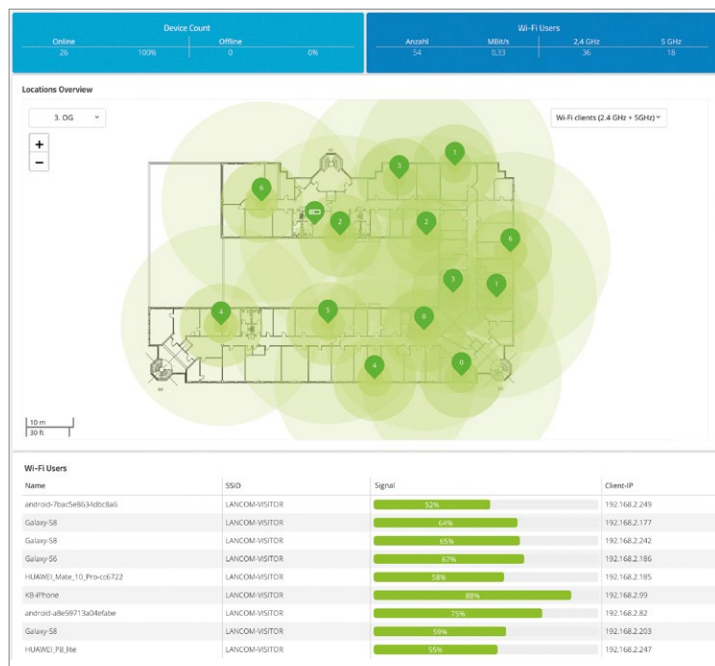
Device Count

| Online | | Offline | |
|---|---|---|---|
| 26 | 100% | 0 | 0% |

Wi-Fi Users

| Anzahl | MBit/s | 2,4 GHz | 5 GHz |
|---|---|---|---|
| 54 | 0,33 | 36 | 18 |

Locations Overview

3. OG

Wi-Fi clients (2.4 GHz + 5GHz)

+
−

6 2 3 1 2 6 3 1 4 5 0 4 0

10 m
30 ft

Wi-Fi Users

| Name | SSID | Signal | Client-IP |
|---|---|---|---|
| android-7bac5e8634dbc8a6 | LANCOM-VISITOR | 52% | 192.168.2.249 |
| Galaxy-S8 | LANCOM-VISITOR | 64% | 192.168.2.177 |
| Galaxy-S8 | LANCOM-VISITOR | 65% | 192.168.2.242 |
| Galaxy-S6 | LANCOM-VISITOR | 67% | 192.168.2.186 |
| HUAWEI_Mate_10_Pro-cc6722 | LANCOM-VISITOR | 58% | 192.168.2.185 |
| KB-iPhone | LANCOM-VISITOR | 88% | 192.168.2.99 |
| android-a8e59713a04efabe | LANCOM-VISITOR | 75% | 192.168.2.82 |
| Galaxy-S8 | LANCOM-VISITOR | 59% | 192.168.2.203 |
| HUAWEI_P8_lite | LANCOM-VISITOR | 55% | 192.168.2.247 |